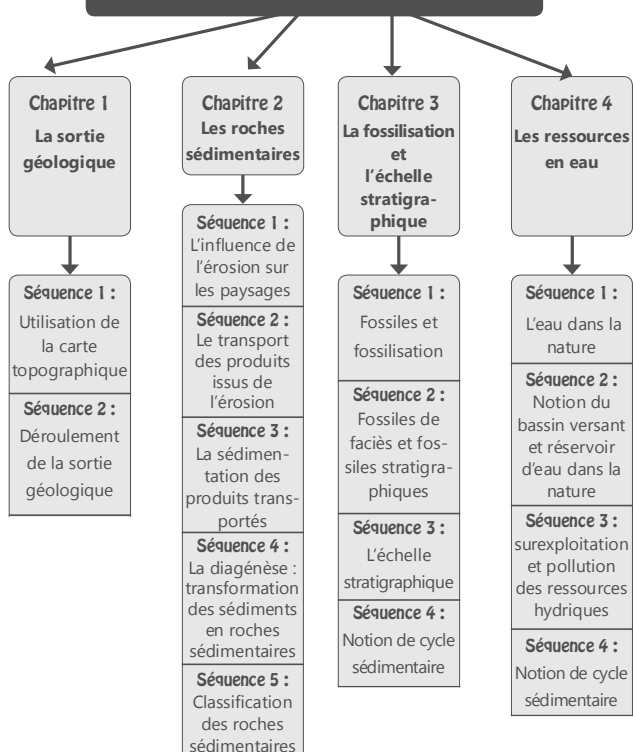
Chapitre 1
La sortie géologique

Séquence 1 :
Utilisation de la carte topographique

Séquence 2 :
Déroulement de la sortie géologique

Chapitre 2
Les roches sédimentaires

Séquence 1 :
L'influence de l'érosion sur les paysages

Séquence 2 :
Le transport des produits issus de l'érosion

Séquence 3 :
La sédimentation des produits transportés

Séquence 4 :
La diagénèse : transformation des sédiments en roches sédimentaires

Séquence 5 :
Classification des roches sédimentaires

Chapitre 3
La fossilisation et l'échelle stratigraphique

Séquence 1 :
Fossiles et fossilisation

Séquence 2 :
Fossiles de faciès et fossiles stratigraphiques

Séquence 3 :
L'échelle stratigraphique

Séquence 4 :
Notion de cycle sédimentaire

Chapitre 4
Les ressources en eau

Séquence 1 :
L'eau dans la nature

Séquence 2 :
Notion du bassin versant et réservoir d'eau dans la nature

Séquence 3 :
surexploitation et pollution des ressources hydriques

Séquence 4 :
Notion de cycle sédimentaire